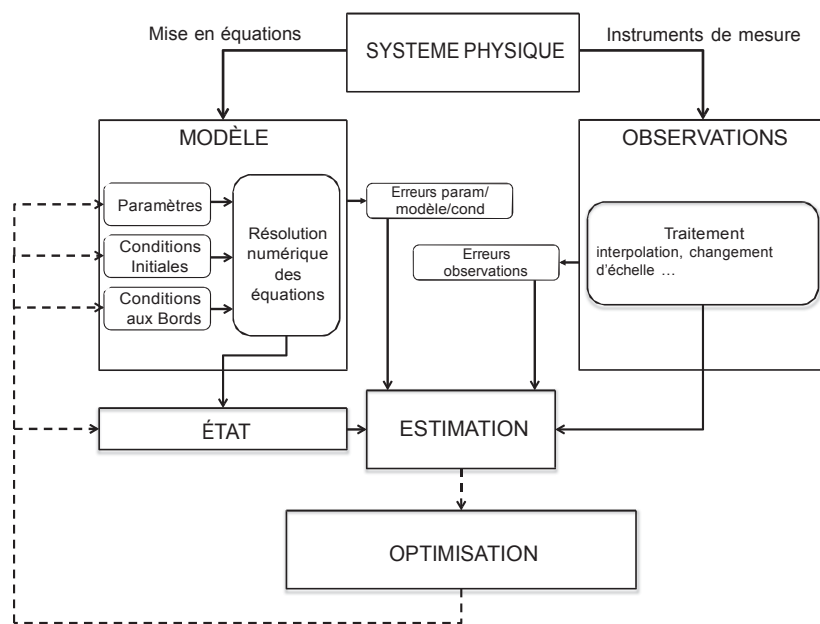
Mise en équations

SYSTEME PHYSIQUE

Instruments de mesure

MODÈLE

Paramètres

Conditions Initiales

Conditions aux Bords

Résolution numérique des équations

Erreurs param/ modèle/cond

Erreurs observations

OBSERVATIONS

Traitement
interpolation, changement d'échelle …

ÉTAT

ESTIMATION

OPTIMISATION